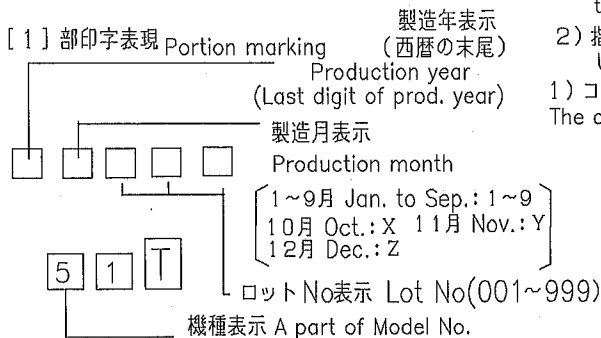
[1] 部印字表現 Portion marking

製造年表示 (西暦の末尾)
Production year
(Last digit of prod. year)

製造月表示
Production month

1~9月 Jan. to Sep.: 1~9
10月 Oct.: X 11月 Nov.: Y
12月 Dec.: Z

ロットNo表示 Lot No(001~999)

5 1 T

機種表示 A part of Model No.

t
2) 指
い
1) コ
The c